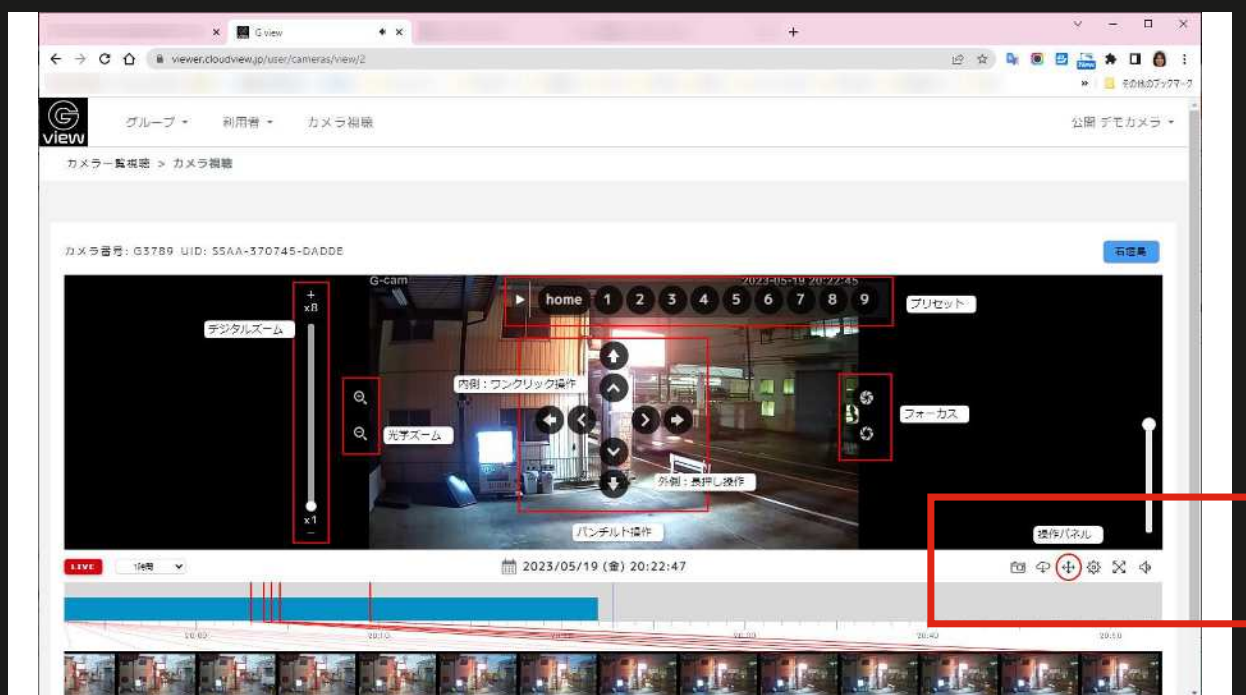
G view

viewer.cloudview.jp/user/cameras/view/2

その他のブックマーク

G view

グループ ▾ 利用者 ▾ カメラ視聴

公開 デモカメラ ▾

カメラ一覧視聴 > カメラ視聴

カメラ番号: G3789 UID: SSAA-370745-DADDE

右従局

G-cam

2023-05-19 20:22:45

home 1 2 3 4 5 6 7 8 9

プリセット

+
x8

デジタルズーム

内側：ワンクリック操作

フォーカス

光学ズーム

外側：長押し操作

x1
−

パンチルト操作

操作パネル

LIVE 1時間

2023/05/19 (金) 20:22:47

20:00 20:10 20:20 20:30 20:40 20:50